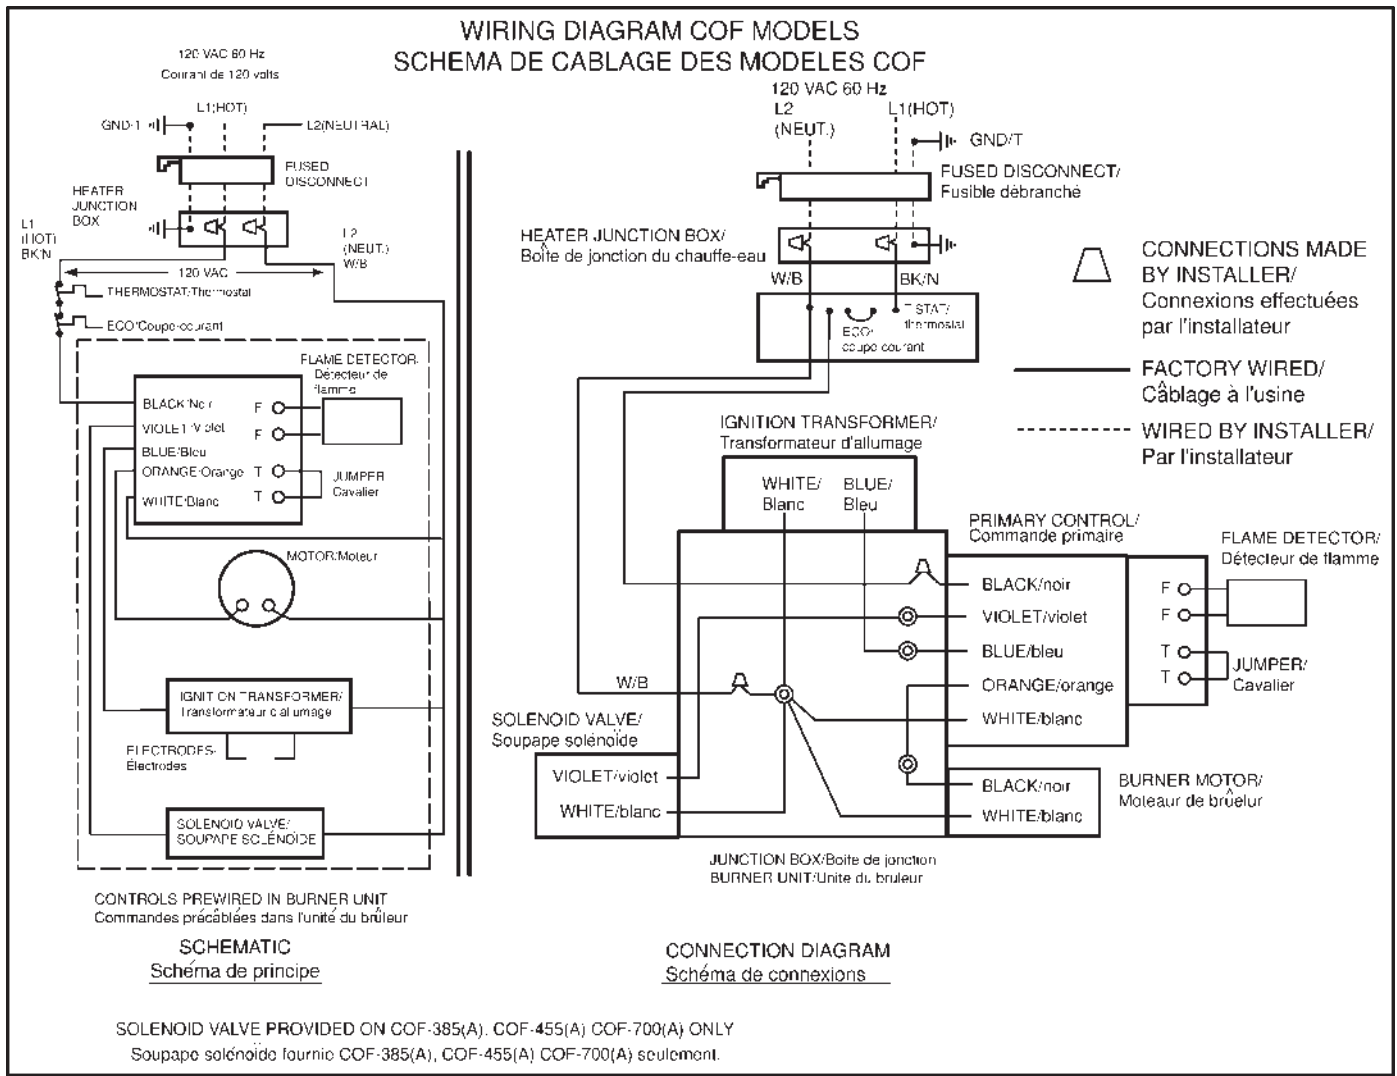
WIRING DIAGRAM COF MODELS
SCHEMA DE CABLAGE DES MODELES COF

120 VAC 60 Hz
Courant de 120 volts

L1(HOT)
GND/T
L2(NEUTRAL)
FUSED DISCONNECT
HEATER JUNCTION BOX
L1 (HOT) BK/N
L2 (NEUT.) W/B
120 VAC
THERMOSTAT/Thermostat
ECO/Coupe-courant
FLAME DETECTOR/ Détecteur de flamme
BLACK/Noir
VIOLET/Violet
BLUE/Bleu
ORANGE/Orange
WHITE/Blanc
F
F
T
T
JUMPER Cavalier
MOTOR/Moteur
IGNITION TRANSFORMER/ Transformateur d'allumage
ELECTRODES/ Électrodes
SOLENOID VALVE/ SOUPAPE SOLÉNOÏDE

CONTROLS PREWIRED IN BURNER UNIT
Commandes précâblées dans l'unité du brûleur

SCHEMATIC
Schéma de principe

120 VAC 60 Hz
L2 (NEUT.)
L1(HOT)
GND/T
FUSED DISCONNECT/ Fusible débranché
HEATER JUNCTION BOX/ Boîte de jonction du chauffe-eau
W/B
BK/N
T STAT/ thermostat
ECO/ coupe-courant

CONNECTIONS MADE BY INSTALLER/ Connexions effectuées par l'installateur
FACTORY WIRED/ Câblage à l'usine
WIRED BY INSTALLER/ Par l'installateur

IGNITION TRANSFORMER/ Transformateur d'allumage
WHITE/ Blanc
BLUE/ Bleu
PRIMARY CONTROL/ Commande primaire
FLAME DETECTOR/ Détecteur de flamme
BLACK/noir
VIOLET/violet
BLUE/bleu
ORANGE/orange
WHITE/blanc
F
F
T
T
JUMPER/ Cavalier
W/B
SOLENOID VALVE/ Soupape solénoïde
VIOLET/violet
WHITE/blanc
BLACK/noir
WHITE/blanc
BURNER MOTOR/ Moteur de brûleur
JUNCTION BOX/Boîte de jonction
BURNER UNIT/Unité du brûleur

CONNECTION DIAGRAM
Schéma de connexions

SOLENOID VALVE PROVIDED ON COF-385(A). COF-455(A) COF-700(A) ONLY
Soupape solénoïde fournie COF-385(A), COF-455(A) COF-700(A) seulement.